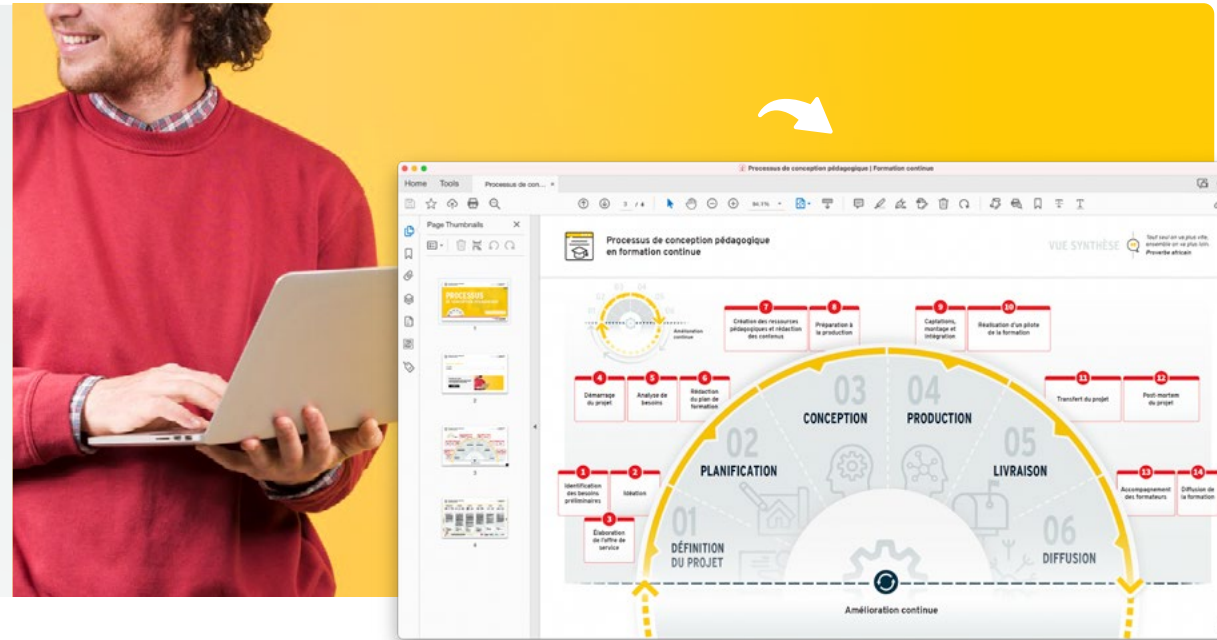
Processus de conception pédagogique | Formation continue

Home Tools Processus de con... ×

3 / 4 94.1%

Page Thumbnails ×

PROCESSUS

1

2

3

4

Processus de conception pédagogique en formation continue

VUE SYNTHÈSE

Seul seul on va plus vite; ensemble on va plus loin. Proverbe africain

Amélioration continue

7 Création des ressources pédagogiques et rédaction des contenus

8 Préparation à la production

9 Captation, montage et intégration

10 Réalisation d'un pilote de la formation

4 Démarrage du projet

5 Analyse de besoins

6 Rédaction du plan de formation

11 Transfert du projet

12 Post-mortem du projet

03 CONCEPTION

04 PRODUCTION

02 PLANIFICATION

05 LIVRAISON

1 Identification des besoins préliminaires

2 Idéation

3 Élaboration de l'offre de service

13 Accompagnement des formateurs

14 Diffusion de la formation

01 DÉFINITION DU PROJET

06 DIFFUSION

Amélioration continue